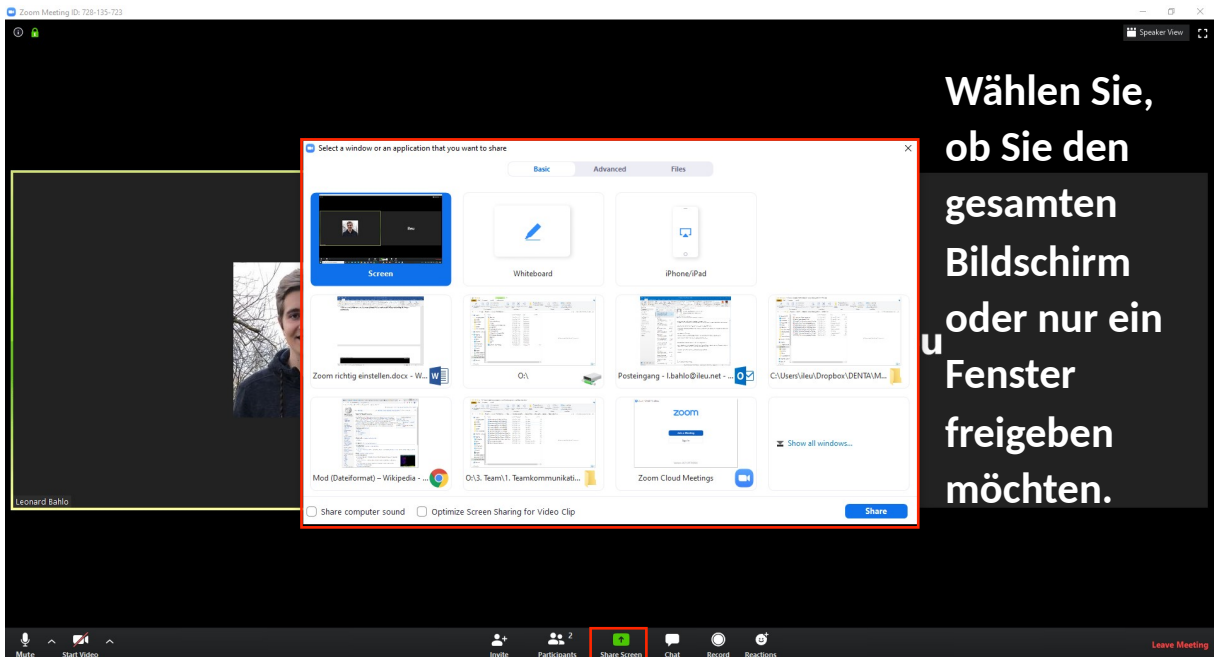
Zoom Meeting ID: 728-135-723

Speaker View

Wählen Sie, ob Sie den gesamten Bildschirm oder nur ein Fenster freigeben möchten.

Select a window or an application that you want to share

Basic
Advanced
Files

Screen
Whiteboard
iPhone/iPad
Zoom richtig einstellen.docx - W...
O:\
Posteingang - l.bahlo@ileu.net - ...
C:\Users\ileu\Dropbox\DENTA\M...
Mod (Dateiformat) – Wikipedia - ...
O:\3. Team\1. Teamkommunikati...
Zoom Cloud Meetings
Show all windows...

Share computer sound
Optimize Screen Sharing for Video Clip
Share

Leonard Bahlo

u

Mute
Start Video
Invite
Participants 2
Share Screen
Chat
Record
Reactions
Leave Meeting